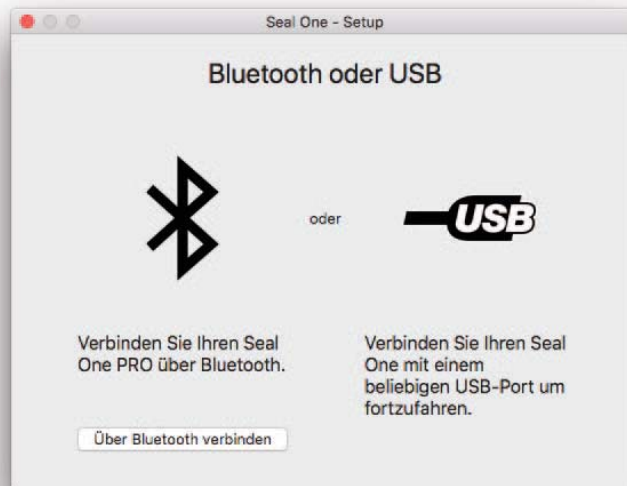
Seal One - Setup

Bluetooth oder USB

oder

USB

Verbinden Sie Ihren Seal One PRO über Bluetooth.

Über Bluetooth verbinden

Verbinden Sie Ihren Seal One mit einem beliebigen USB-Port um fortzufahren.